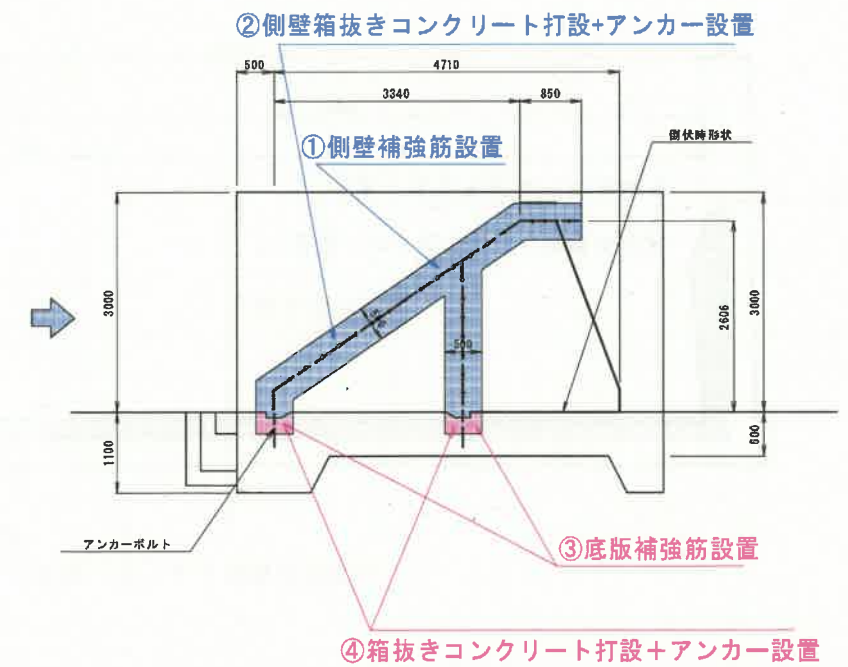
②側壁箱抜きコンクリート打設+アンカー設置

500

4710

3340

850

①側壁補強筋設置

倒伏時形状

3000

500

500

2606

3000

600

1100

アンカーボルト

③底版補強筋設置

④箱抜きコンクリート打設＋アンカー設置